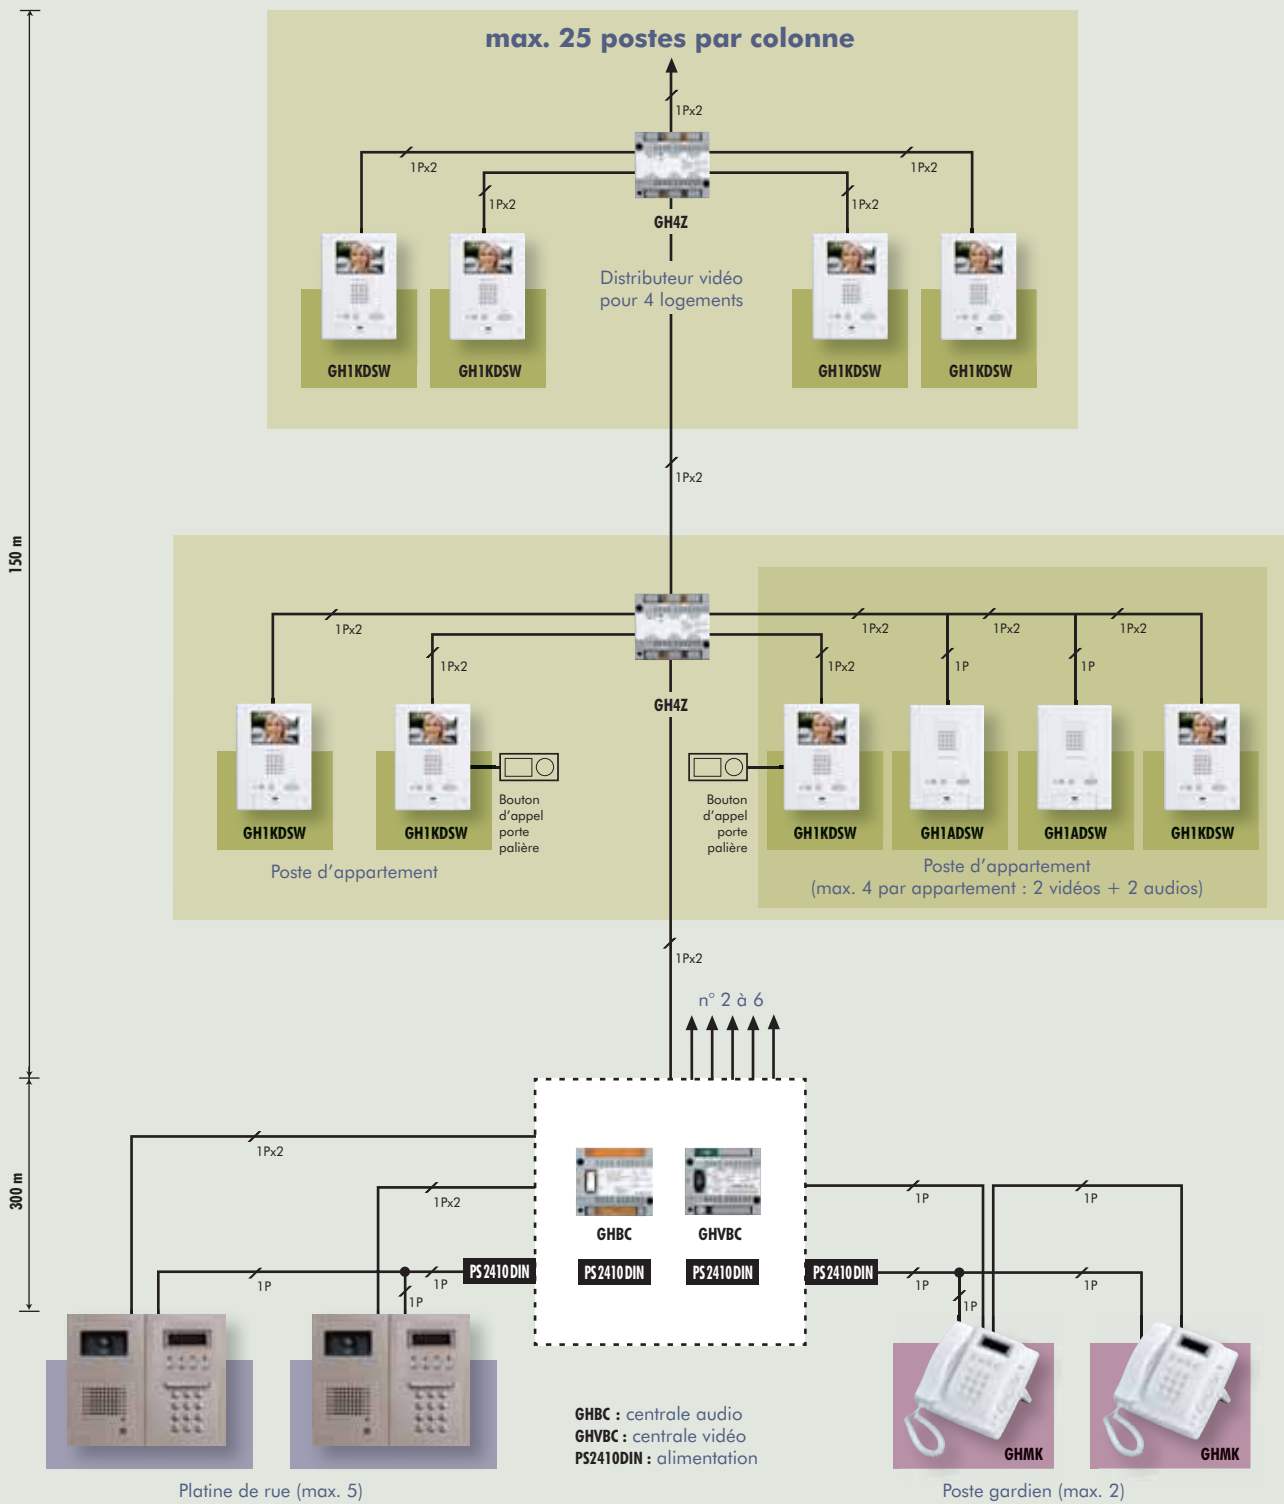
max. 25 postes par colonne

1Px2

1Px2

1Px2

1Px2

1Px2

GH4Z

Distributeur vidéo pour 4 logements

GH1KDSW

GH1KDSW

GH1KDSW

GH1KDSW

150 m

1Px2

1Px2

1Px2

1Px2

1Px2

1Px2

1Px2

1P

1P

GH4Z

Bouton d'appel porte palière

Bouton d'appel porte palière

GH1KDSW

GH1KDSW

GH1KDSW

GH1ADSW

GH1ADSW

GH1KDSW

Poste d'appartement

Poste d'appartement (max. 4 par appartement : 2 vidéos + 2 audios)

1Px2

n° 2 à 6

300 m

1Px2

1Px2

1P

1P

1P

PS2410DIN

GHBC

GHVBC

PS2410DIN

PS2410DIN

PS2410DIN

1P

1P

1P

1P

1P

GHMK

GHMK

GHBC : centrale audio
GHVBC : centrale vidéo
PS2410DIN : alimentation

Platine de rue (max. 5)

Poste gardien (max. 2)